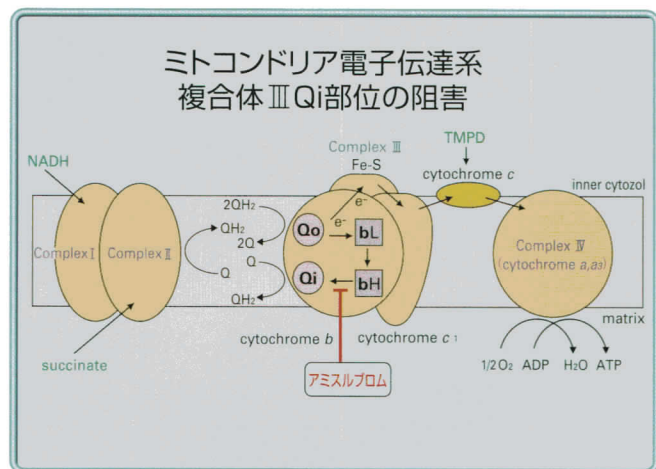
ミトコンドリア電子伝達系
複合体ⅢQi部位の阻害

NADH

Complex Ⅰ

Complex Ⅱ

succinate

$2QH_2$

$QH_2$

$2Q$

Q

Q

$QH_2$

Complex Ⅲ

Fe-S

$e^-$

$e^-$

Qo

bL

Qi

bH

cytochrome $b$

cytochrome $c_1$

アミスルブロム

TMPD

cytochrome $c$

inner cytozol

Complex Ⅳ
(cytochrome $a, a_3$)

matrix

$1/2 O_2$ ADP $H_2O$ ATP